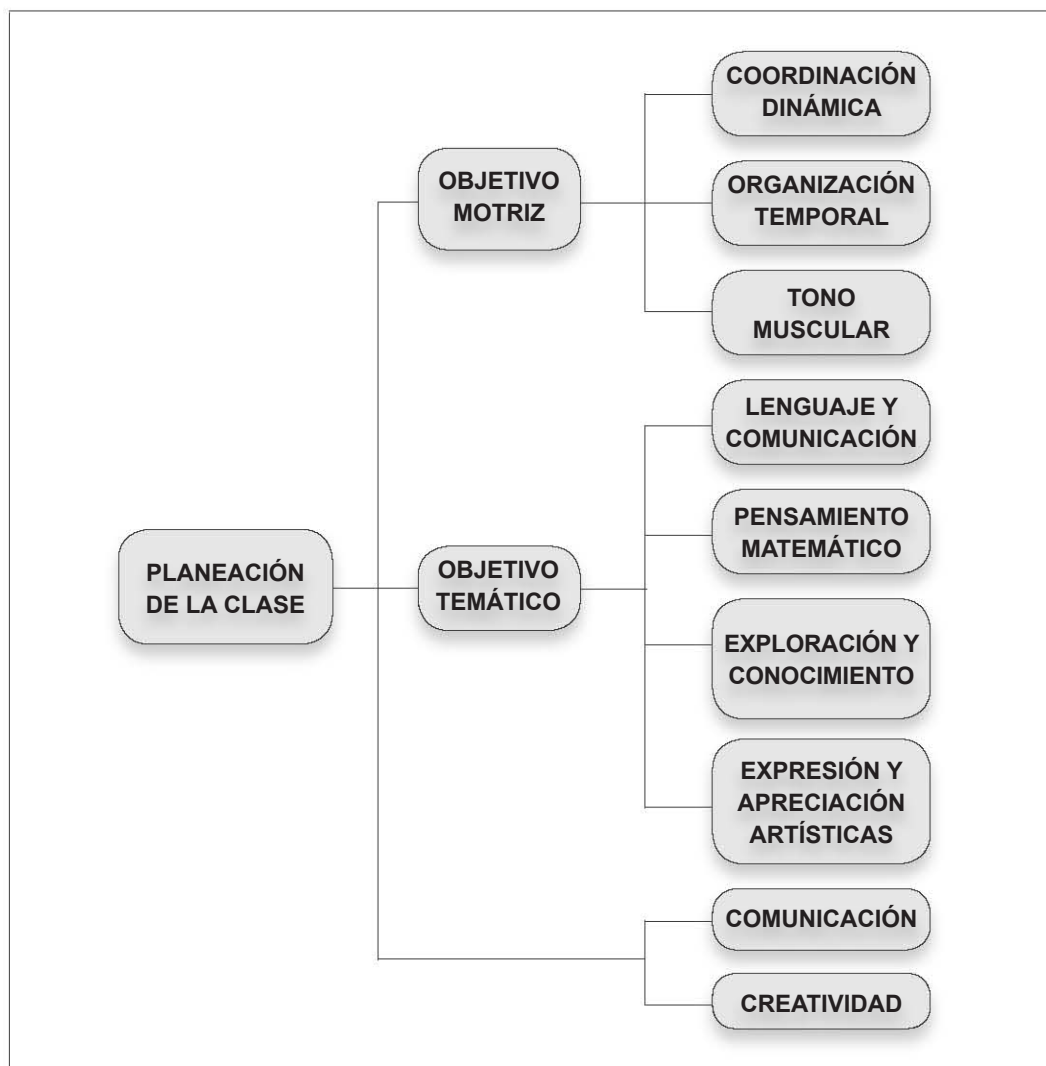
PLANEACIÓN DE LA CLASE

OBJETIVO MOTRIZ

COORDINACIÓN DINÁMICA

ORGANIZACIÓN TEMPORAL

TONO MUSCULAR

OBJETIVO TEMÁTICO

LENGUAJE Y COMUNICACIÓN

PENSAMIENTO MATEMÁTICO

EXPLORACIÓN Y CONOCIMIENTO

EXPRESIÓN Y APRECIACIÓN ARTÍSTICAS

COMUNICACIÓN

CREATIVIDAD